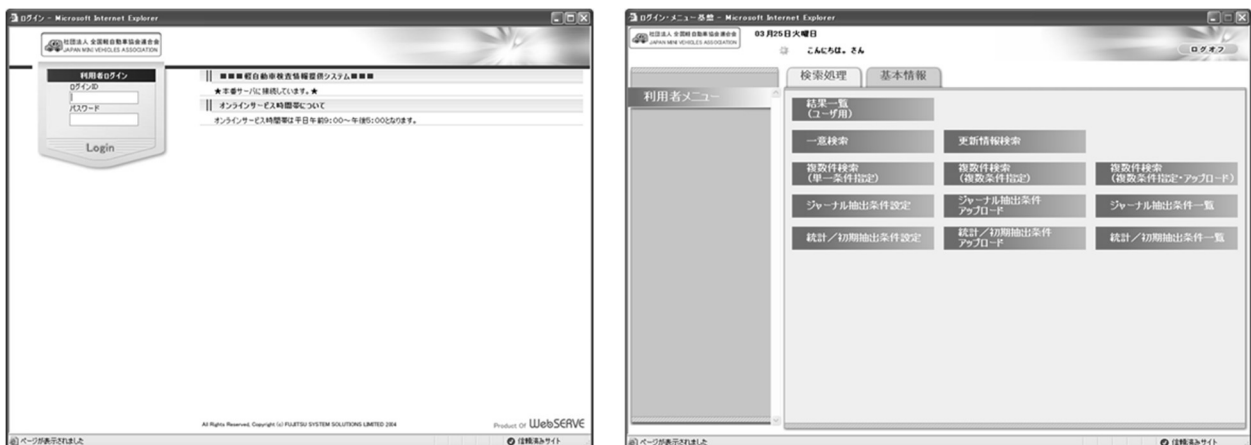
ログイン - Microsoft Internet Explorer

社団法人 全国軽自動車協会連合会
JAPAN MINI VEHICLES ASSOCIATION

利用者ログイン
ログインID
パスワード
Login

■■■軽自動車検査情報提供システム■■■
★本番サーバに接続しています。★
オンラインサービス時間帯について
オンラインサービス時間帯は平日午前9:00～午後5:00となります。

All Rights Reserved, Copyright (c) FUJITSU SYSTEM SOLUTIONS LIMITED 2004
Product Of WebSERVE

ページが表示されました
信頼済みサイト

ログイン・メニュー画面 - Microsoft Internet Explorer

社団法人 全国軽自動車協会連合会
JAPAN MINI VEHICLES ASSOCIATION
03月25日火曜日
こんにちは。さん
ログオフ

検索処理
基本情報
利用者メニュー

結果一覧
（ユーザ用）
一意検索
更新情報検索
複数件検索
（単一条件指定）
複数件検索
（複数条件指定）
複数件検索
（複数条件指定・アップロード）
ジャーナル抽出条件設定
ジャーナル抽出条件
アップロード
ジャーナル抽出条件一覧
統計／初期抽出条件設定
統計／初期抽出条件
アップロード
統計／初期抽出条件一覧

ページが表示されました
信頼済みサイト